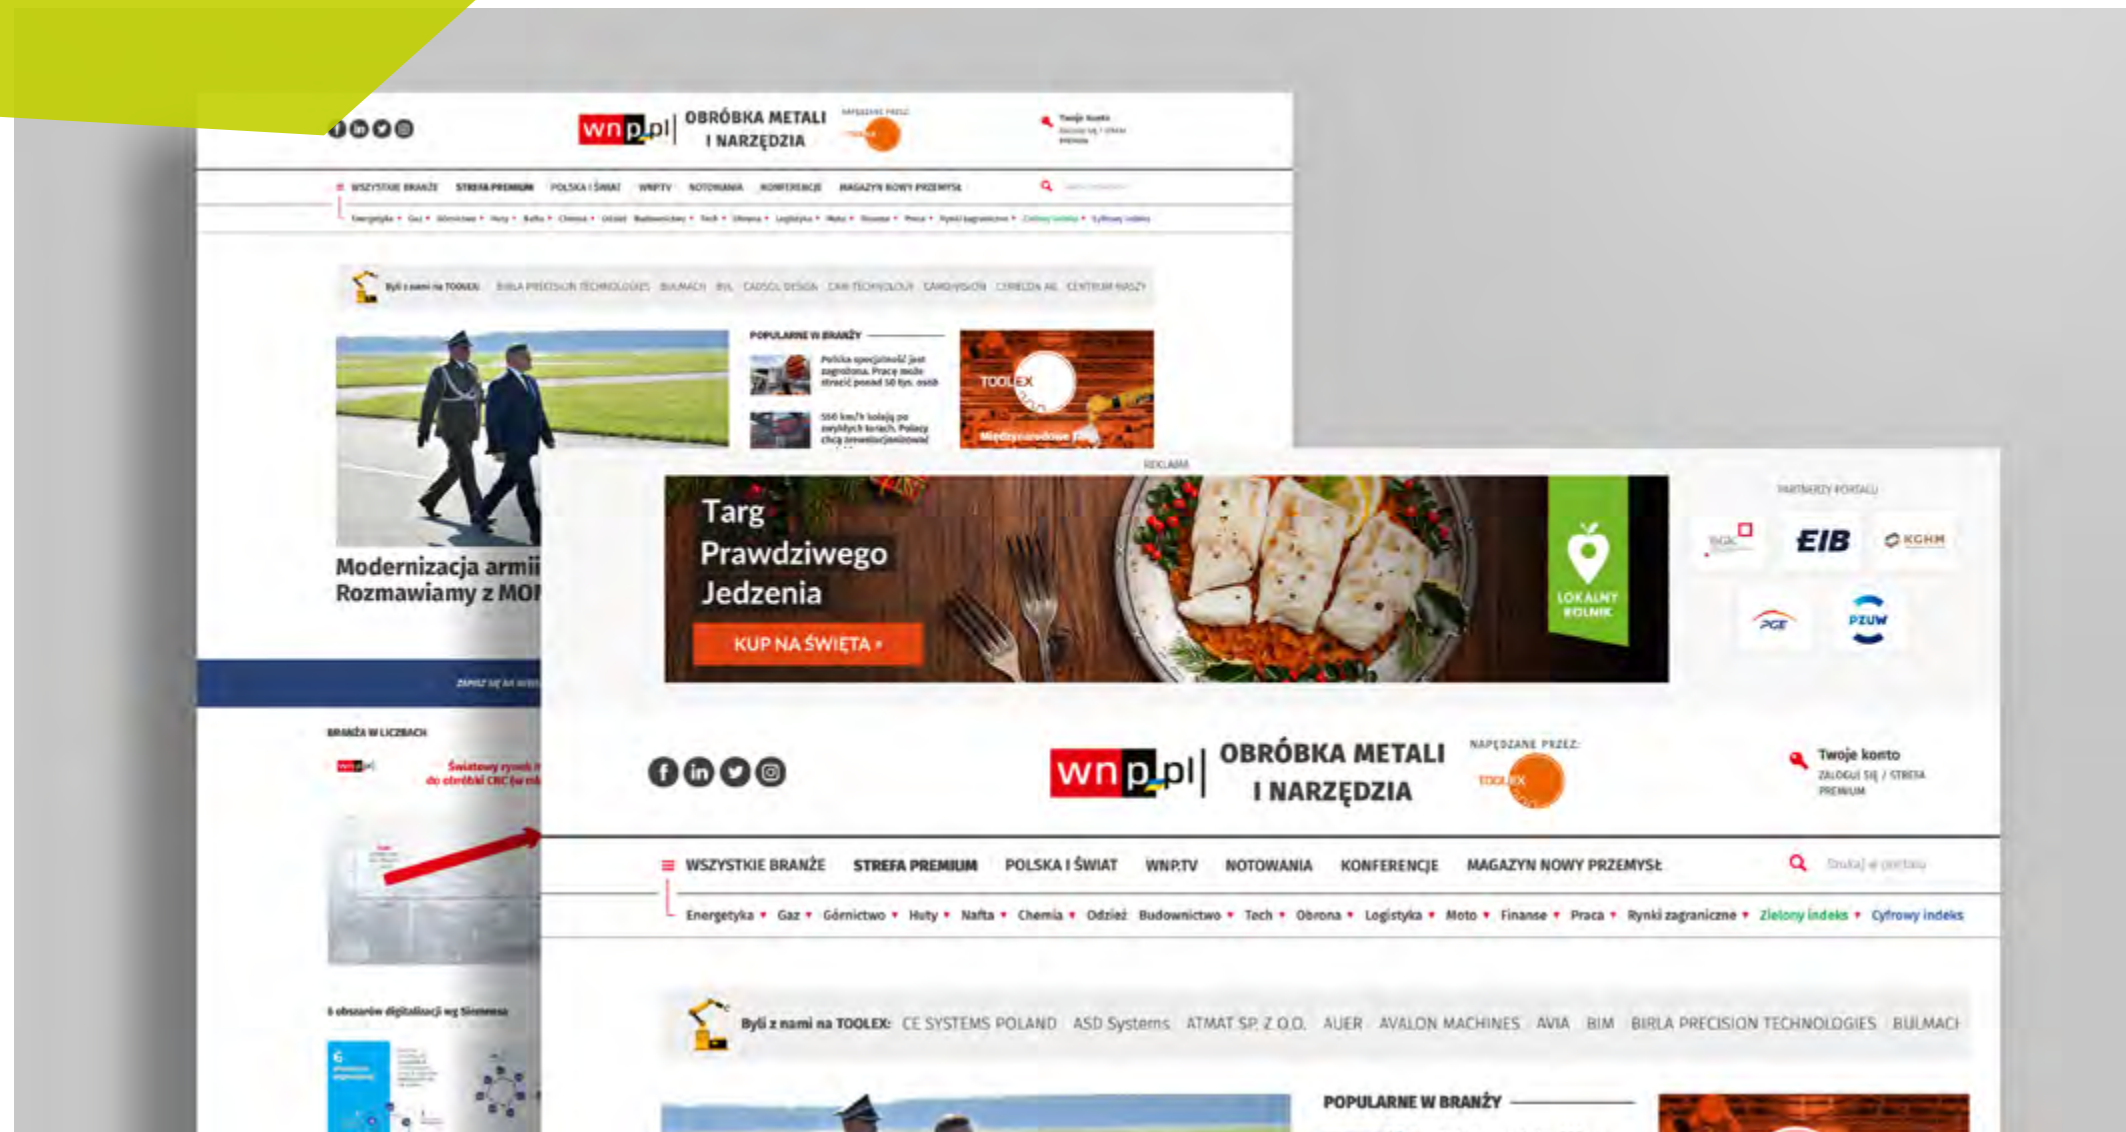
wnp.pl OBRÓBKA METALI I NARZĘDZIA

NAPĘDZANE PRZEZ:

Twoje konto

WSZYSTKIE BRANŻE STREFA PREMIUM POLSKA I ŚWIAT WNP.TV NOTOWANIA KONFERENCJE MAGAZYN NOWY PRZEMYSŁ

Byli z nami na TOOLEX: BIRLA PRECISION TECHNOLOGIES BULMACH BVL CADSOL DESIGN CAM TECHNOLOGY CAMSVISION CEREBRUM AI CENTRUM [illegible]

POPULARNE W BRANŻY

TOOLEX

Modernizacja armii Rozmawiamy z MON

BRANŻA W LICZBACH

REKLAMA

Targ Prawdziwego Jedzenia

KUP NA ŚWIĘTA »

LOKALNY ROLNIK

PARTNERZY PORTALU

BGK EIB KGHM PGE PZUW

wnp.pl OBRÓBKA METALI I NARZĘDZIA

NAPĘDZANE PRZEZ:

TOOLEX

Twoje konto
ZALOGUJ SIĘ / STREFA PREMIUM

WSZYSTKIE BRANŻE STREFA PREMIUM POLSKA I ŚWIAT WNP.TV NOTOWANIA KONFERENCJE MAGAZYN NOWY PRZEMYSŁ

Szukaj w portalu

Energetyka • Gaz • Górnictwo • Huty • Nafta • Chemia • Odzież Budownictwo • Tech • Obrona • Logistyka • Moto • Finanse • Praca • Rynki zagraniczne • Zielony indeks • Cyfrowy indeks

Byli z nami na TOOLEX: CE SYSTEMS POLAND ASD Systems ATMAT SP. Z O.O. AUER AVALON MACHINES AVIA BIM BIRLA PRECISION TECHNOLOGIES BULMACH

POPULARNE W BRANŻY